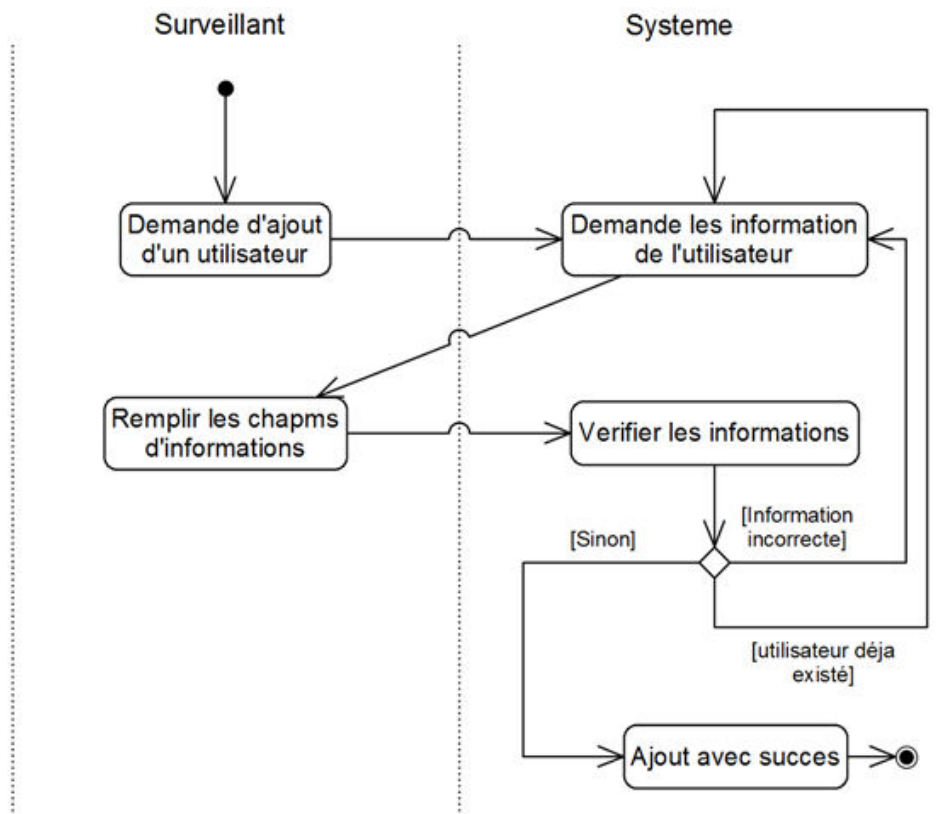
Surveillant

Systeme

Demande d'ajout d'un utilisateur

Demande les information de l'utilisateur

Remplir les chapms d'informations

Verifier les informations

[Information incorrecte]

[Sinon]

[utilisateur déja existé]

Ajout avec succes